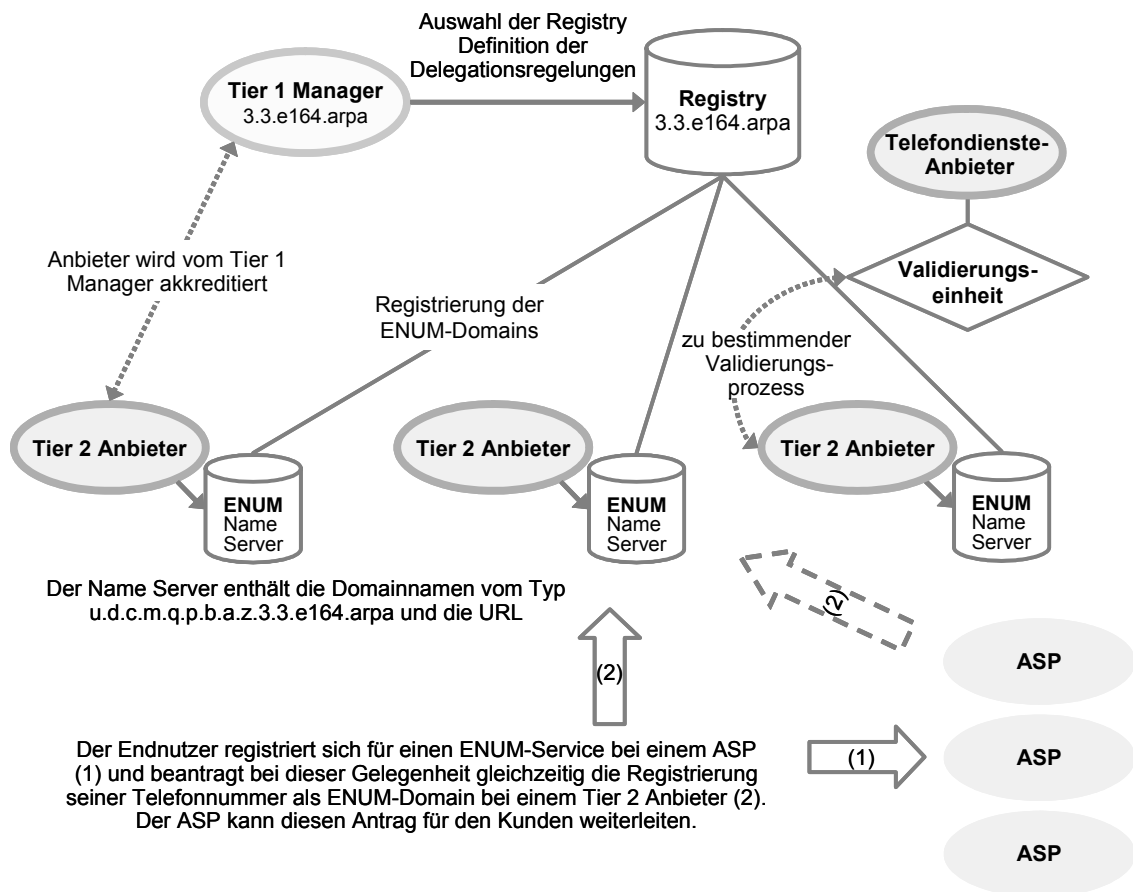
Auswahl der Registry
Definition der
Delegationsregelungen

Tier 1 Manager
3.3.e164.arpa

Registry
3.3.e164.arpa

Telefondienste-Anbieter

Anbieter wird vom Tier 1 Manager akkreditiert

Validierungseinheit

Registrierung der ENUM-Domains

zu bestimmender Validierungsprozess

Tier 2 Anbieter

ENUM Name Server

Tier 2 Anbieter

ENUM Name Server

Tier 2 Anbieter

ENUM Name Server

Der Name Server enthält die Domainnamen vom Typ u.d.c.m.q.p.b.a.z.3.3.e164.arpa und die URL

(2)

(2)

ASP

ASP

(1)

ASP

Der Endnutzer registriert sich für einen ENUM-Service bei einem ASP (1) und beantragt bei dieser Gelegenheit gleichzeitig die Registrierung seiner Telefonnummer als ENUM-Domain bei einem Tier 2 Anbieter (2). Der ASP kann diesen Antrag für den Kunden weiterleiten.